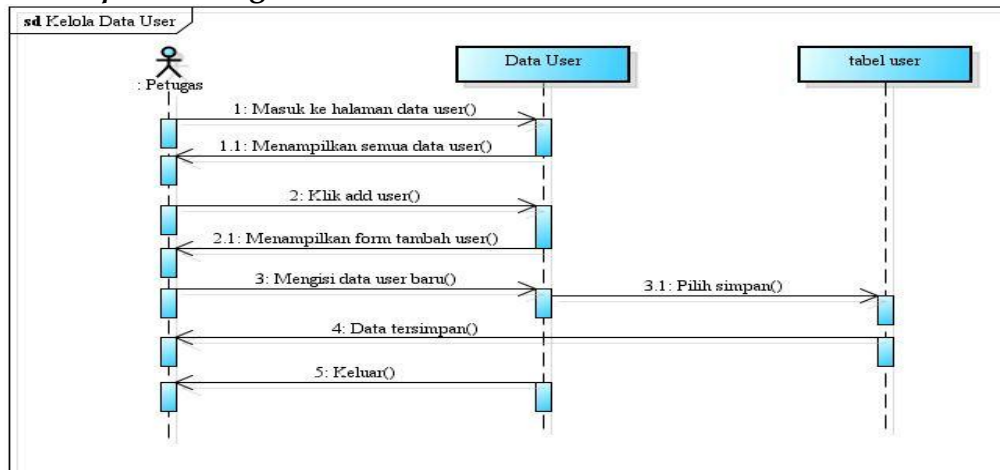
sd Kelola Data User

: Petugas

Data User

tabel user

1: Masuk ke halaman data user()

1.1: Menampilkan semua data user()

2: Klik add user()

2.1: Menampilkan form tambah user()

3: Mengisi data user baru()

3.1: Pilih simpan()

4: Data tersimpan()

5: Keluar()